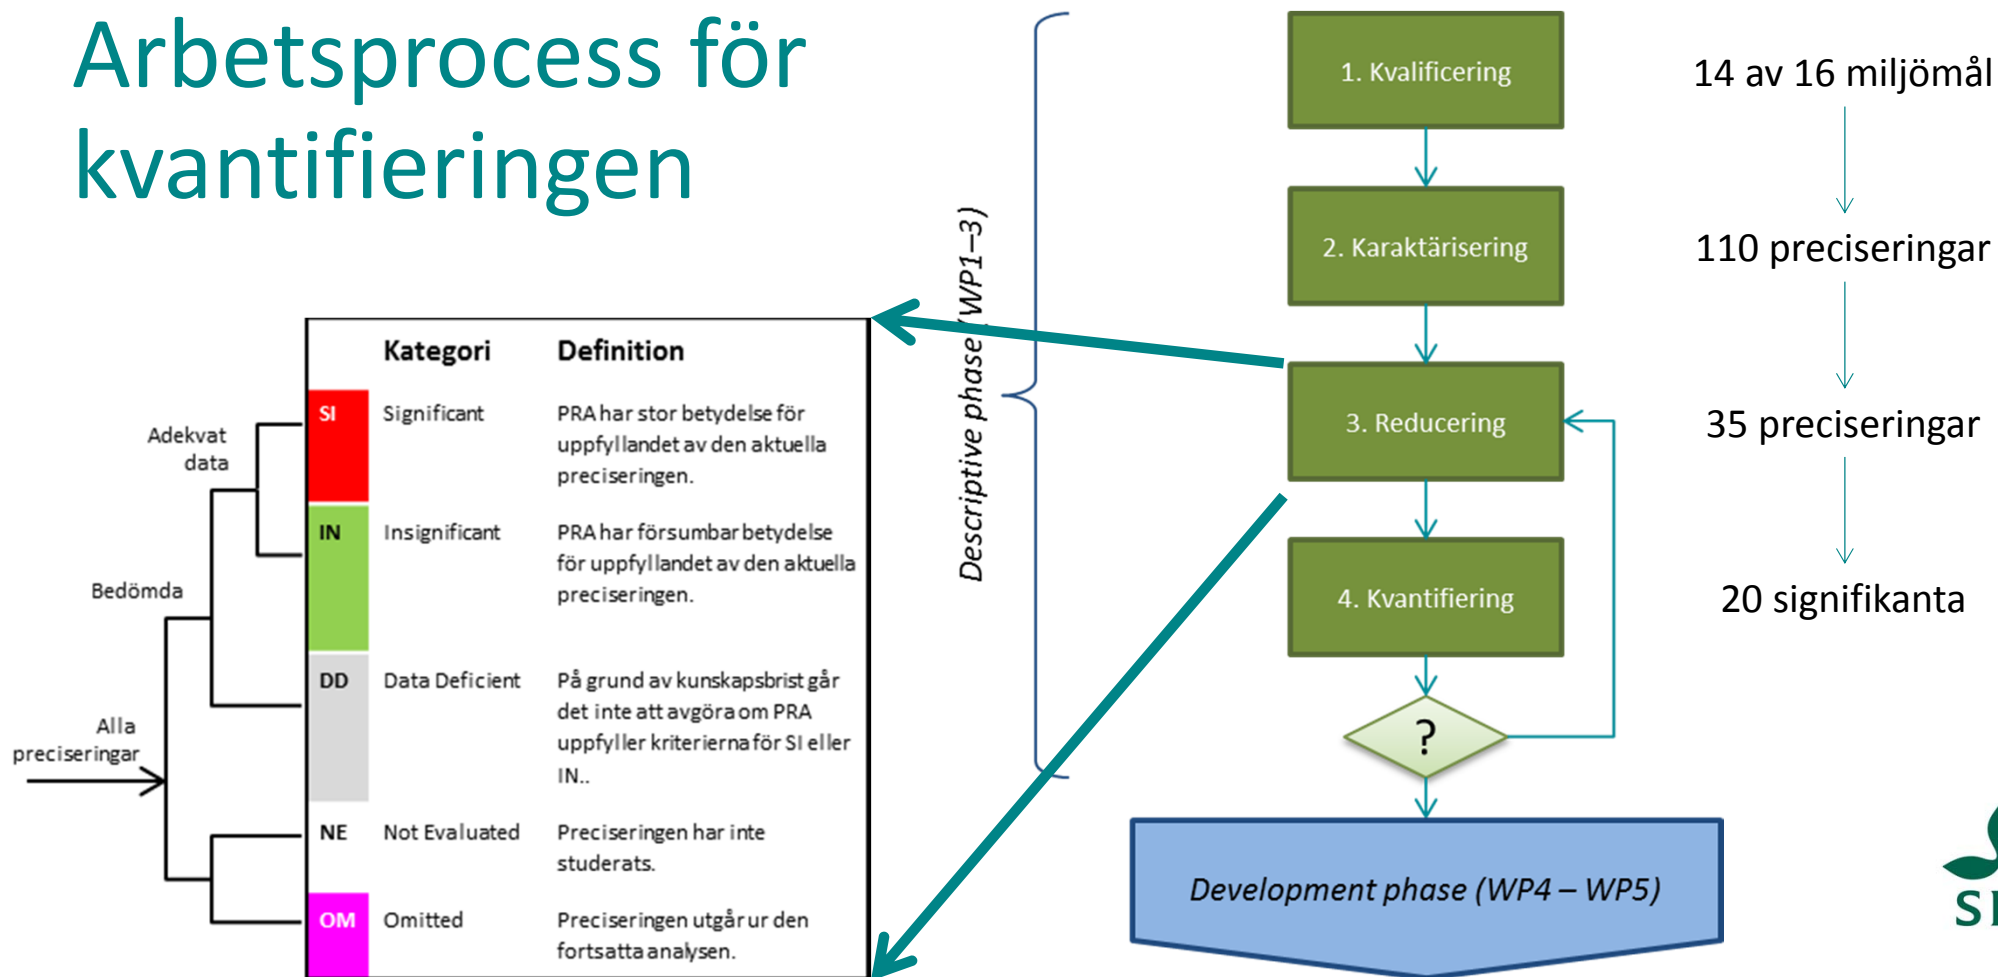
Arbetsprocess för kvantifieringen

Adekvat data

Bedömda

Alla preciseringar

| | Kategori | Definition |
|---|---|---|
| SI | Significant | PRA har stor betydelse för uppfyllandet av den aktuella preciseringen. |
| IN | Insignificant | PRA har försumbar betydelse för uppfyllandet av den aktuella preciseringen. |
| DD | Data Deficient | På grund av kunskapsbrist går det inte att avgöra om PRA uppfyller kriterierna för SI eller IN.. |
| NE | Not Evaluated | Preciseringen har inte studerats. |
| OM | Omitted | Preciseringen utgår ur den fortsatta analysen. |

Descriptive phase (WP1–3)

1. Kvalificering

2. Karaktärisering

3. Reducering

4. Kvantifiering

?

Development phase (WP4 – WP5)

14 av 16 miljömål

110 preciseringar

35 preciseringar

20 signifikanta

SI